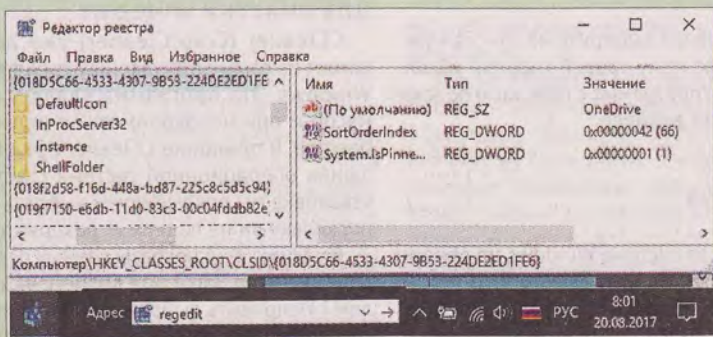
Редактор реестра

Файл Правка Вид Избранное Справка

{018D5C66-4533-4307-9B53-224DE2ED1FE
DefaultIcon
InProcServer32
Instance
ShellFolder
{018f2d58-f16d-448a-bd87-225c8c5d5c94}
{019f7150-e6db-11d0-83c3-00c04fddb82e

| Имя | Тип | Значение |
|---|---|---|
| (По умолчанию) | REG_SZ | OneDrive |
| SortOrderIndex | REG_DWORD | 0x00000042 (66) |
| System.IsPinne... | REG_DWORD | 0x00000001 (1) |

Компьютер\HKEY_CLASSES_ROOT\CLSID\{018D5C66-4533-4307-9B53-224DE2ED1FE6}

Адрес regedit

РУС 8:01 20.08.2017